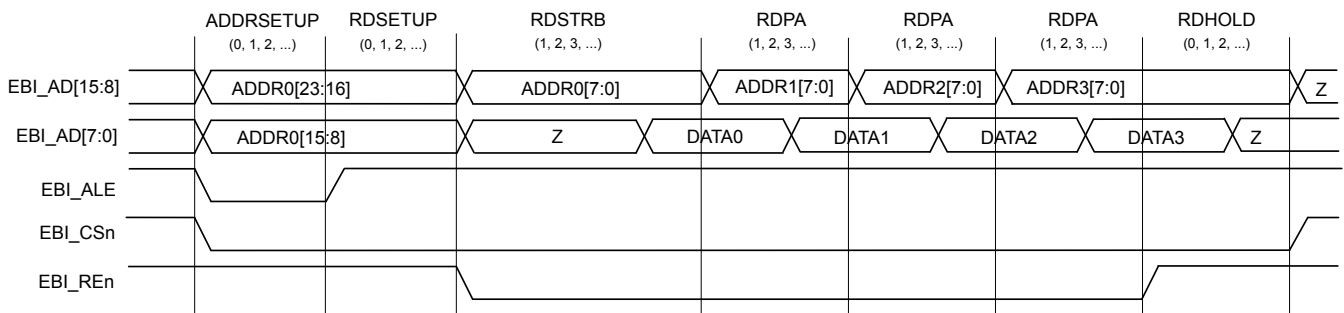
ADDRSETUP
(0, 1, 2, ...)

RDSETUP
(0, 1, 2, ...)

RDSTRB
(1, 2, 3, ...)

RDPA
(1, 2, 3, ...)

RDPA
(1, 2, 3, ...)

RDPA
(1, 2, 3, ...)

RDHOLD
(0, 1, 2, ...)

EBI_AD[15:8]
ADDR0[23:16]
ADDR0[7:0]
ADDR1[7:0]
ADDR2[7:0]
ADDR3[7:0]
Z

EBI_AD[7:0]
ADDR0[15:8]
Z
DATA0
DATA1
DATA2
DATA3
Z

EBI_ALE

EBI_CSn

EBI_REn